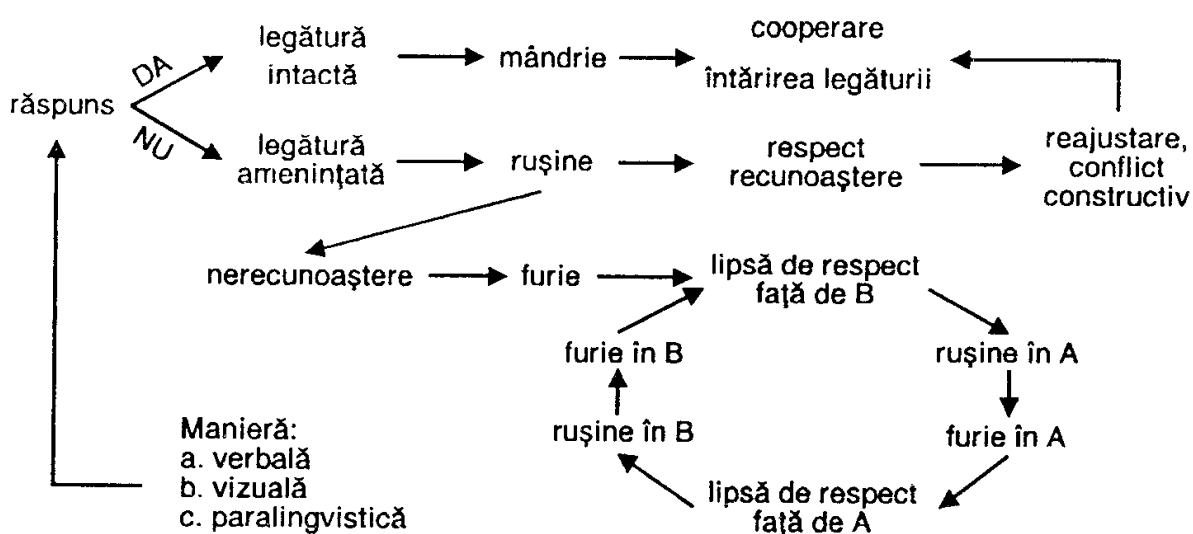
răspuns

DA

NU

legătură intactă

mândrie

cooperare
întărirea legăturii

legătură amenințată

rușine

respect recunoaștere

reajustare, conflict constructiv

nerecunoaștere

furie

lipsă de respect față de B

rușine în A

furie în A

lipsă de respect față de A

rușine în B

furie în B

Manieră:
a. verbală
b. vizuală
c. paralingvistică